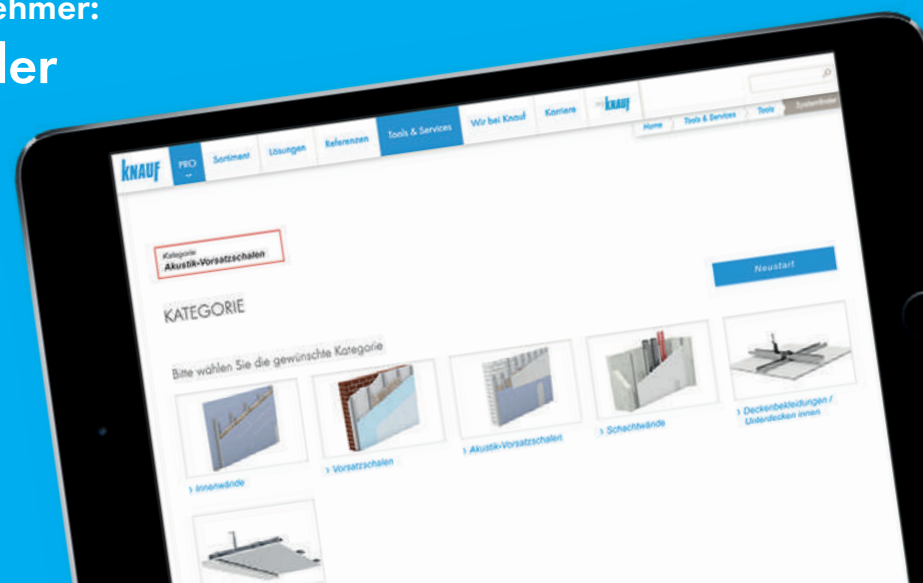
ehmer:
ler

KNAUF
PRO
Sortiment
Lösungen
Referenzen
Tools & Services
Wir bei Knauf
Karriere
KNAUF
Home
Tools & Services
Tools
Systemfinder

Kategorie
Akustik-Vorsatzschalen

Neustart

KATEGORIE

Bitte wählen Sie die gewünschte Kategorie

› Innenwände
› Vorsatzschalen
› Akustik-Vorsatzschalen
› Schachtwände
› Deckenbekleidungen / Unterdecken innen